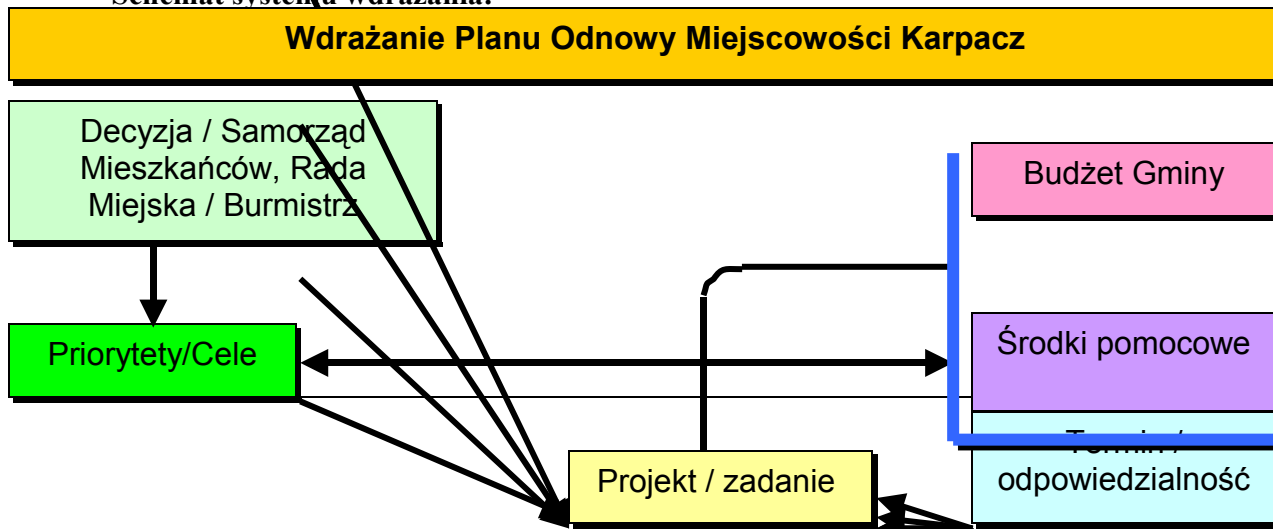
Schemat systemu wdrażania:

Wdrażanie Planu Odnowy Miejscowości Karpacz

Decyzja / Samorząd Mieszkańców, Rada Miejska / Burmistrz

Budżet Gminy

Priorytety/Cele

Środki pomocowe

Termin / odpowiedzialność

Projekt / zadanie